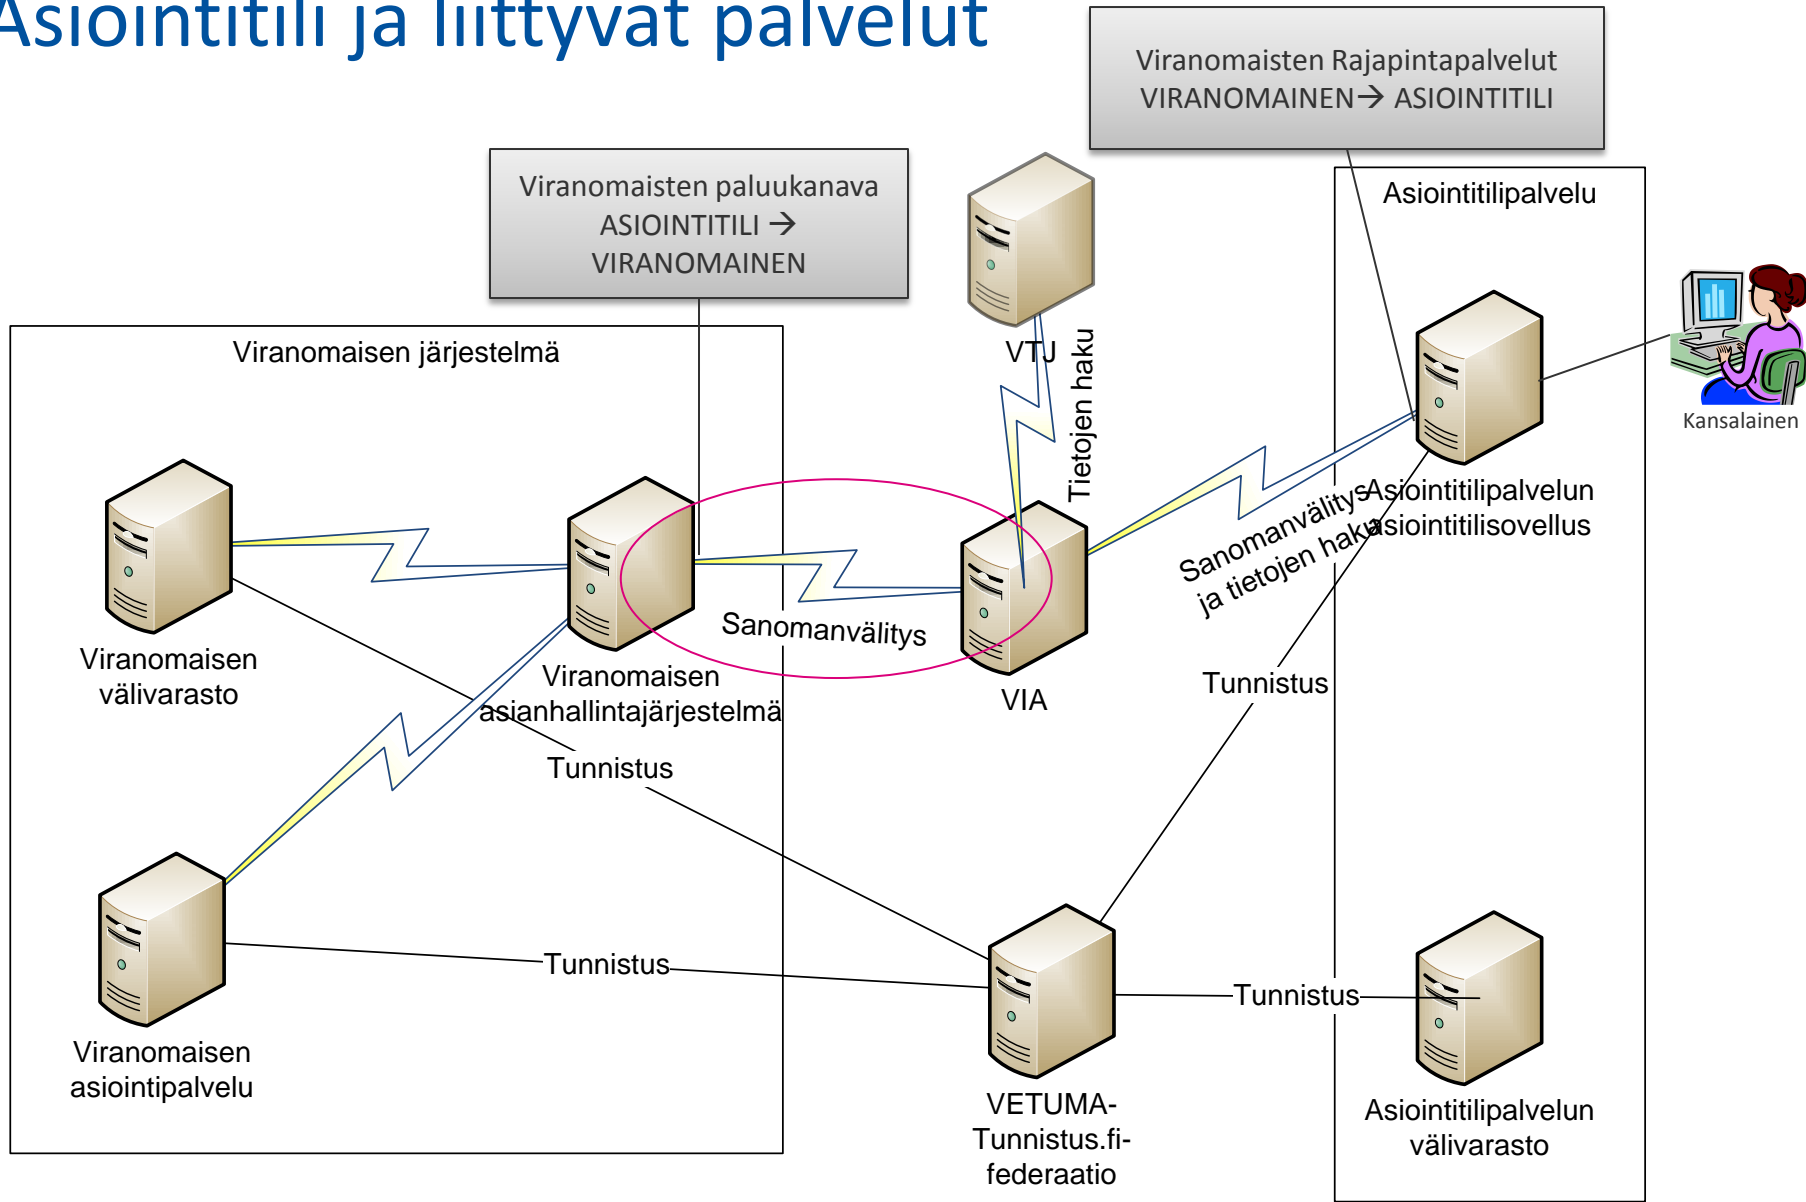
Asiointitili ja liittyvät palvelut

Viranomaisten Rajapintapalvelut VIRANOMAINEN→ ASIOINTITILI

Viranomaisten paluukanava ASIOINTITILI → VIRANOMAINEN

Asiointitilipalvelu

VTJ

Tietojen haku

Kansalainen

Viranomaisen järjestelmä

Asiointitilipalvelun asiointitilisovellus

Sanomanvälitys ja tietojen haku

Sanomanvälitys

Viranomaisen välivarasto

Viranomaisen asianhallintajärjestelmä

VIA

Tunnistus

Tunnistus

Tunnistus

Tunnistus

Viranomaisen asiointipalvelu

VETUMA-Tunnistus.fi-federaatio

Asiointitilipalvelun välivarasto